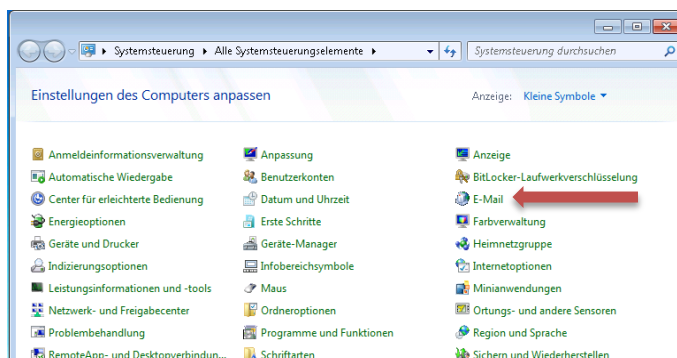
Systemsteuerung ▸ Alle Systemsteuerungselemente ▸

Systemsteuerung durchsuchen

Einstellungen des Computers anpassen

Anzeige: Kleine Symbole ▾

Anmeldeinformationsverwaltung
Automatische Wiedergabe
Center für erleichterte Bedienung
Energieoptionen
Geräte und Drucker
Indizierungsoptionen
Leistungsinformationen und -tools
Netzwerk- und Freigabecenter
Problembehandlung
RemoteApp- und Desktopverbindun...

Anpassung
Benutzerkonten
Datum und Uhrzeit
Erste Schritte
Geräte-Manager
Infobereichsymbole
Maus
Ordneroptionen
Programme und Funktionen
Schriftarten

Anzeige
BitLocker-Laufwerkverschlüsselung
E-Mail
Farbverwaltung
Heimnetzgruppe
Internetoptionen
Minianwendungen
Ortungs- und andere Sensoren
Region und Sprache
Sichern und Wiederherstellen